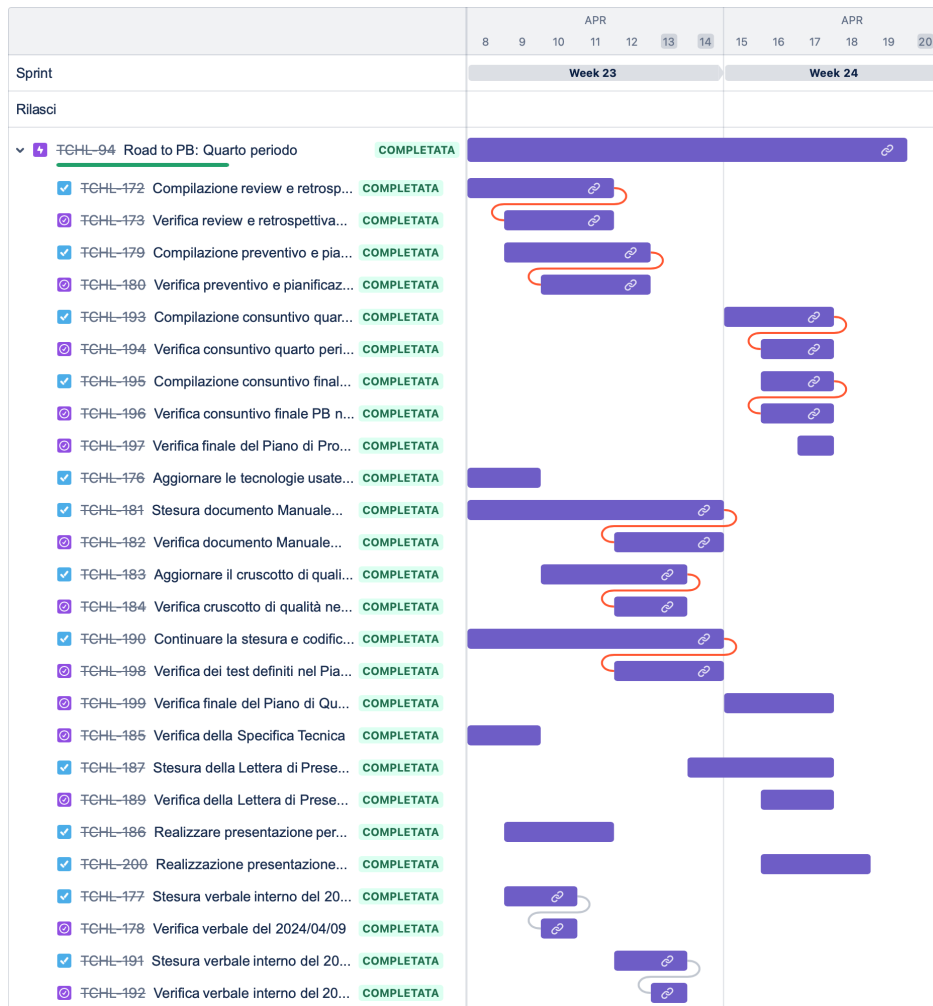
APR

8 9 10 11 12 13 14

APR

15 16 17 18 19 20

Sprint

Week 23

Week 24

Rilasci

~~TCHL-94~~ Road to PB: Quarto periodo COMPLETATA

~~TCHL-172~~ Compilazione review e retrosp... COMPLETATA

~~TCHL-173~~ Verifica review e retrospettiva... COMPLETATA

~~TCHL-179~~ Compilazione preventivo e pia... COMPLETATA

~~TCHL-180~~ Verifica preventivo e pianificaz... COMPLETATA

~~TCHL-193~~ Compilazione consuntivo quar... COMPLETATA

~~TCHL-194~~ Verifica consuntivo quarto peri... COMPLETATA

~~TCHL-195~~ Compilazione consuntivo final... COMPLETATA

~~TCHL-196~~ Verifica consuntivo finale PB n... COMPLETATA

~~TCHL-197~~ Verifica finale del Piano di Pro... COMPLETATA

~~TCHL-176~~ Aggiornare le tecnologie usate... COMPLETATA

~~TCHL-181~~ Stesura documento Manuale... COMPLETATA

~~TCHL-182~~ Verifica documento Manuale... COMPLETATA

~~TCHL-183~~ Aggiornare il cruscotto di quali... COMPLETATA

~~TCHL-184~~ Verifica cruscotto di qualità ne... COMPLETATA

~~TCHL-190~~ Continuare la stesura e codific... COMPLETATA

~~TCHL-198~~ Verifica dei test definiti nel Pia... COMPLETATA

~~TCHL-199~~ Verifica finale del Piano di Qu... COMPLETATA

~~TCHL-185~~ Verifica della Specifica Tecnica COMPLETATA

~~TCHL-187~~ Stesura della Lettera di Prese... COMPLETATA

~~TCHL-189~~ Verifica della Lettera di Prese... COMPLETATA

~~TCHL-186~~ Realizzare presentazione per... COMPLETATA

~~TCHL-200~~ Realizzazione presentazione... COMPLETATA

~~TCHL-177~~ Stesura verbale interno del 20... COMPLETATA

~~TCHL-178~~ Verifica verbale del 2024/04/09 COMPLETATA

~~TCHL-191~~ Stesura verbale interno del 20... COMPLETATA

~~TCHL-192~~ Verifica verbale interno del 20... COMPLETATA